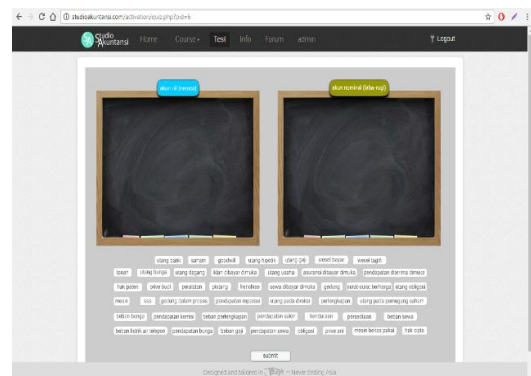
studioakuntansi.com/activation/quiz.php?id=k

studio Akuntansi Home Course Tesi Info Forum admin

Logout

akun riil (neraca)

akun nominal (laba rugi)

utang dalam beban utang modal utang gaji wesel bayar wesel tagih

tanah utang bunga utang dagang iklan dibayar dimuka utang usaha asuransi dibayar dimuka pendapatan diterima dimuka

hak paten prive kas peralatan piutang franchise sewa dibayar dimuka gedung kendaraan utang obligasi

mesin kas gedung dalam proses pendapatan diterima utang pajak perlengkapan utang pada pemegang saham

beban bunga pendapatan komisi beban perlengkapan pendapatan sewa beban listrik persediaan beban sewa

beban listrik air telepon pendapatan bunga beban gaji pendapatan jasa obligasi prive kas modal bersih hak cipta

submit

Designed and tailored in ... Never Ending Asia